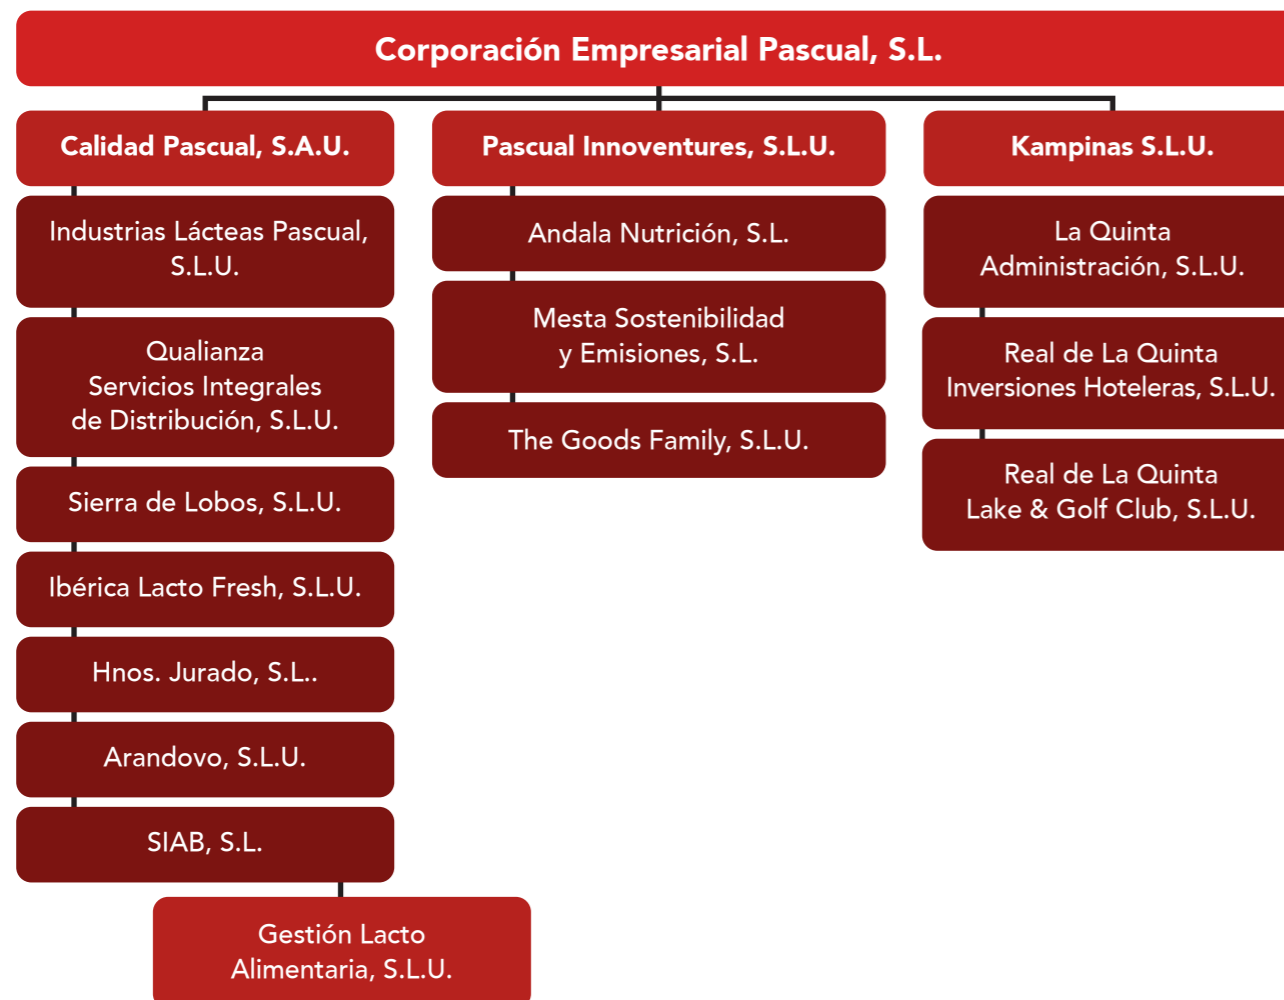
Corporación Empresarial Pascual, S.L.

Calidad Pascual, S.A.U.

Industrias Lácteas Pascual, S.L.U.

Qualianza Servicios Integrales de Distribución, S.L.U.

Sierra de Lobos, S.L.U.

Ibérica Lacto Fresh, S.L.U.

Hnos. Jurado, S.L..

Arandovo, S.L.U.

SIAB, S.L.

Gestión Lacto Alimentaria, S.L.U.

Pascual Innoventures, S.L.U.

Andala Nutrición, S.L.

Mesta Sostenibilidad y Emisiones, S.L.

The Goods Family, S.L.U.

Kampinas S.L.U.

La Quinta Administración, S.L.U.

Real de La Quinta Inversiones Hoteleras, S.L.U.

Real de La Quinta Lake & Golf Club, S.L.U.